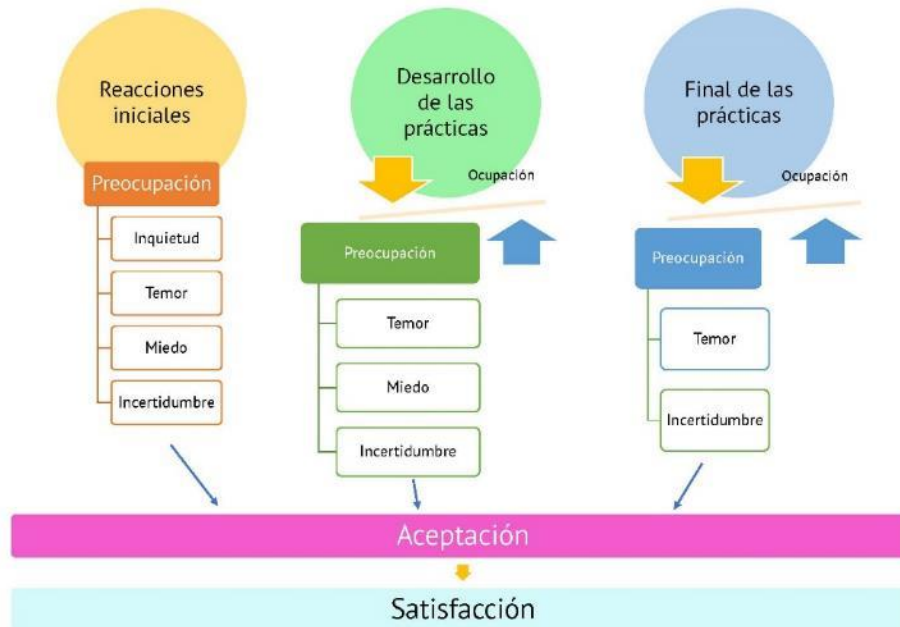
Reacciones iniciales

Preocupación

Inquietud

Temor

Miedo

Incertidumbre

Desarrollo de las prácticas

Ocupación

Preocupación

Temor

Miedo

Incertidumbre

Final de las prácticas

Ocupación

Preocupación

Temor

Incertidumbre

Aceptación

Satisfacción